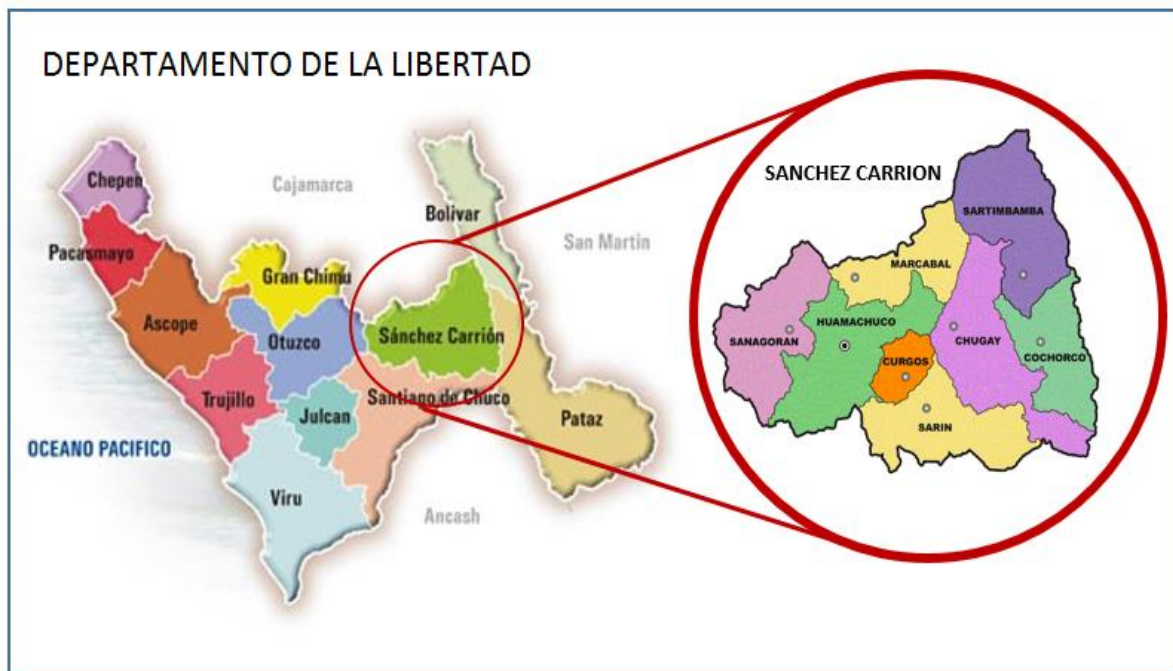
DEPARTAMENTO DE LA LIBERTAD

Chepen
Cajamarca
Bolivar
Pacasmayo
San Martin
Gran Chimu
Ascope
Otuzco
Sánchez Carrión
Trujillo
Santiago de Chuco
Julcan
Pataz
OCEANO PACIFICO
Viru
Ancash

SANCHEZ CARRION
SARTIMBAMBA
MARCABAL
SANAGORAN
HUAMACHUCO
CHUGAY
COCHORCO
CURGOS
SARIN